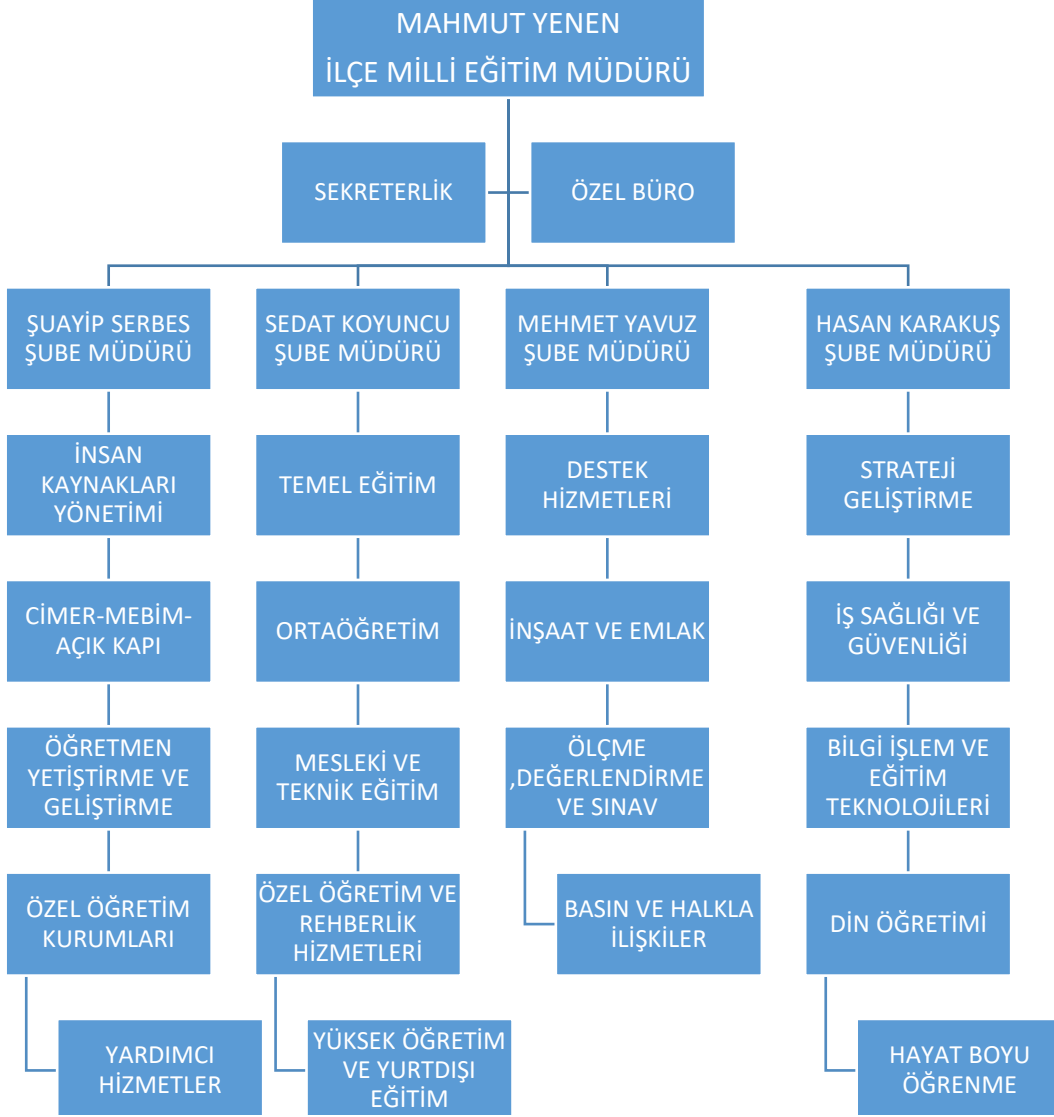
MAHMUT YENEN
İLÇE MİLLİ EĞİTİM MÜDÜRÜ

SEKRETERLİK

ÖZEL BÜRO

ŞUAYİP SERBES ŞUBE MÜDÜRÜ

İNSAN KAYNAKLARI YÖNETİMİ

CİMER-MEBİM-AÇIK KAPI

ÖĞRETMEN YETİŞTİRME VE GELİŞTİRME

ÖZEL ÖĞRETİM KURUMLARI

YARDIMCI HİZMETLER

SEDAT KOYUNCU ŞUBE MÜDÜRÜ

TEMEL EĞİTİM

ORTAÖĞRETİM

MESLEKİ VE TEKNİK EĞİTİM

ÖZEL ÖĞRETİM VE REHBERLİK HİZMETLERİ

YÜKSEK ÖĞRETİM VE YURTDIŞI EĞİTİM

MEHMET YAVUZ ŞUBE MÜDÜRÜ

DESTEK HİZMETLERİ

İNŞAAT VE EMLAK

ÖLÇME ,DEĞERLENDİRME VE SINAV

BASIN VE HALKLA İLİŞKİLER

HASAN KARAKUŞ ŞUBE MÜDÜRÜ

STRATEJİ GELİŞTİRME

İŞ SAĞLIĞI VE GÜVENLİĞİ

BİLGİ İŞLEM VE EĞİTİM TEKNOLOJİLERİ

DİN ÖĞRETİMİ

HAYAT BOYU ÖĞRENME